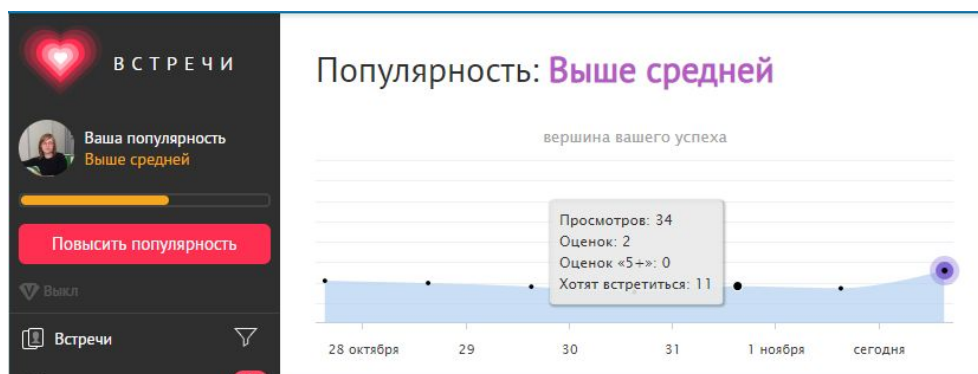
ВСТРЕЧИ

Ваша популярность
Выше средней

Повысить популярность

Выкл

Встречи

Популярность: Выше средней

вершина вашего успеха

Просмотров: 34
Оценок: 2
Оценок «5+»: 0
Хотят встретиться: 11

28 октября
29
30
31
1 ноября
сегодня